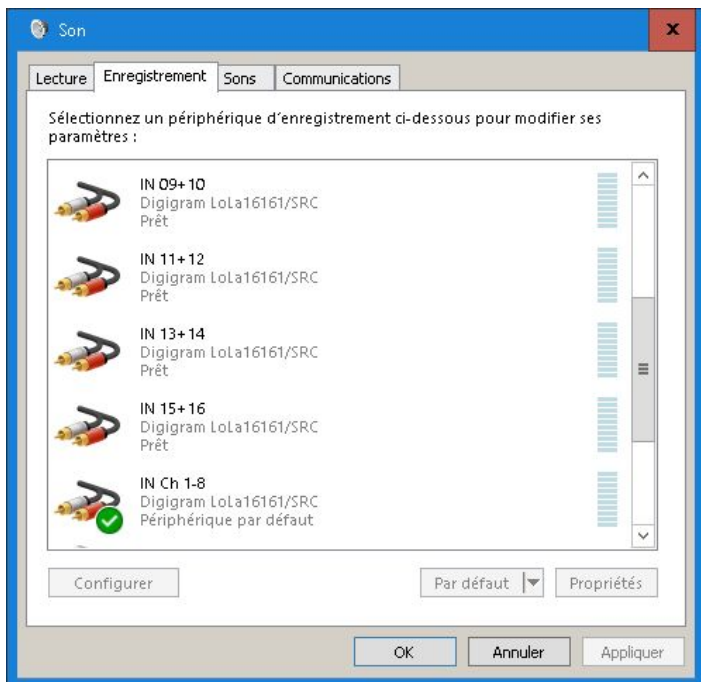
Son

Lecture | Enregistrement | Sons | Communications

Sélectionnez un périphérique d'enregistrement ci-dessous pour modifier ses paramètres :

IN 09+10
Digigram LoLa16161/SRC
Prêt

IN 11+12
Digigram LoLa16161/SRC
Prêt

IN 13+14
Digigram LoLa16161/SRC
Prêt

IN 15+16
Digigram LoLa16161/SRC
Prêt

IN Ch 1-8
Digigram LoLa16161/SRC
Périphérique par défaut

Configurer | Par défaut | Propriétés

OK | Annuler | Appliquer